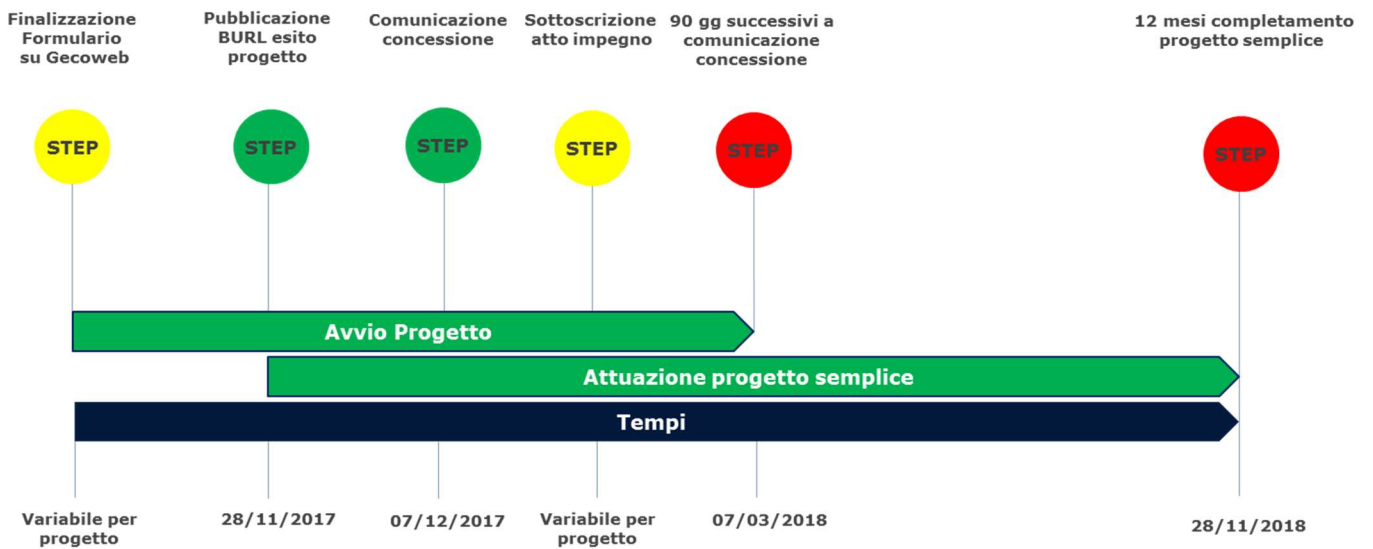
Finalizzazione Formulario su Gecoweb

Pubblicazione BURL esito progetto

Comunicazione concessione

Sottoscrizione atto impegno

90 gg successivi a comunicazione concessione

12 mesi completamento progetto semplice

STEP

STEP

STEP

STEP

STEP

STEP

Avvio Progetto

Attuazione progetto semplice

Tempi

Variabile per progetto

28/11/2017

07/12/2017

Variabile per progetto

07/03/2018

28/11/2018